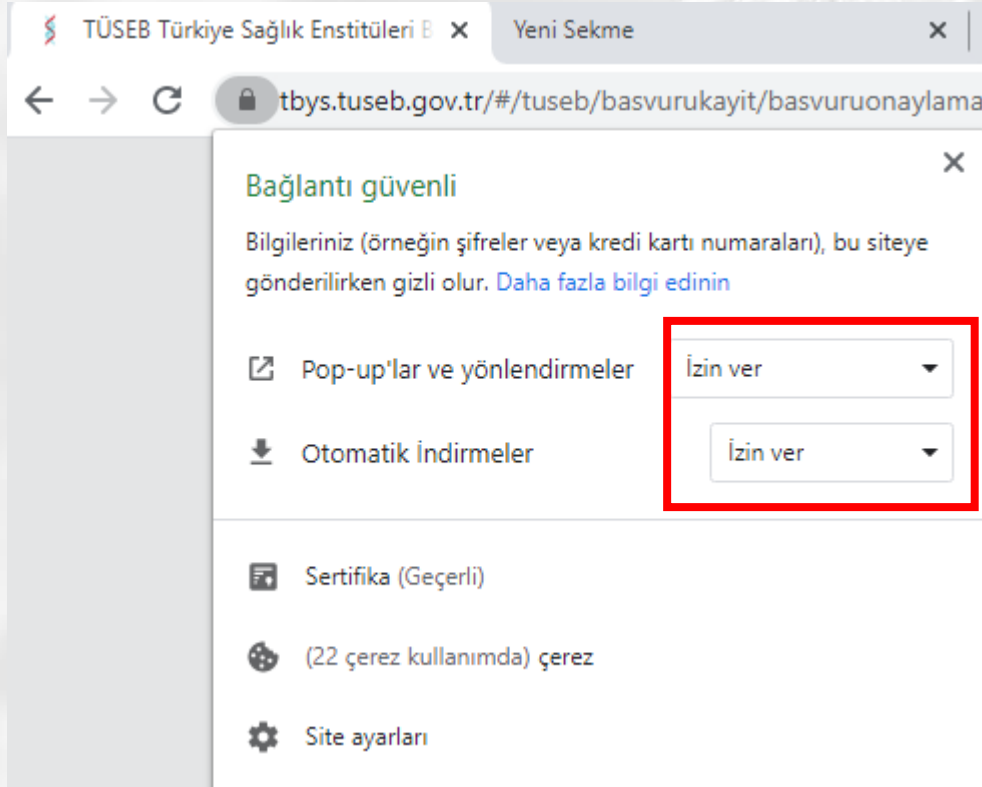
TÜSEB Türkiye Sağlık Enstitüleri B ×
Yeni Sekme ×

tbys.tuseb.gov.tr/#/tuseb/basvurukayit/basvuruonaylama

×

Bağlantı güvenli

Bilgileriniz (örneğin şifreler veya kredi kartı numaraları), bu siteye gönderilirken gizli olur. Daha fazla bilgi edinin

Pop-up'lar ve yönlendirmeler
İzin ver

Otomatik İndirmeler
İzin ver

Sertifika (Geçerli)

(22 çerez kullanımda) çerez

Site ayarları